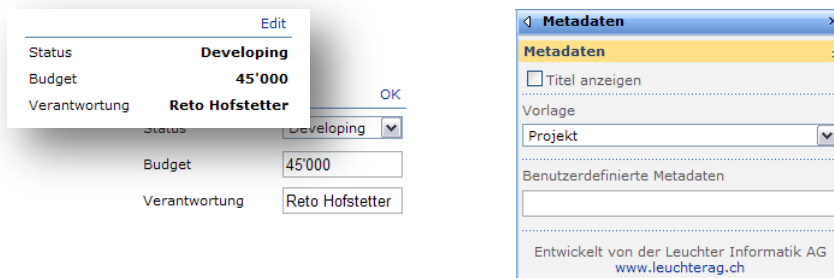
Edit

| | |
|---|---|
| Status | Developing |
| Budget | 45'000 |
| Verantwortung | Reto Hofstetter |

OK

Status Developing

Budget 45'000

Verantwortung Reto Hofstetter

Metadaten

Metadaten

Titel anzeigen

Vorlage

Projekt

Benutzerdefinierte Metadaten

Entwickelt von der Leuchter Informatik AG
www.leuchterag.ch